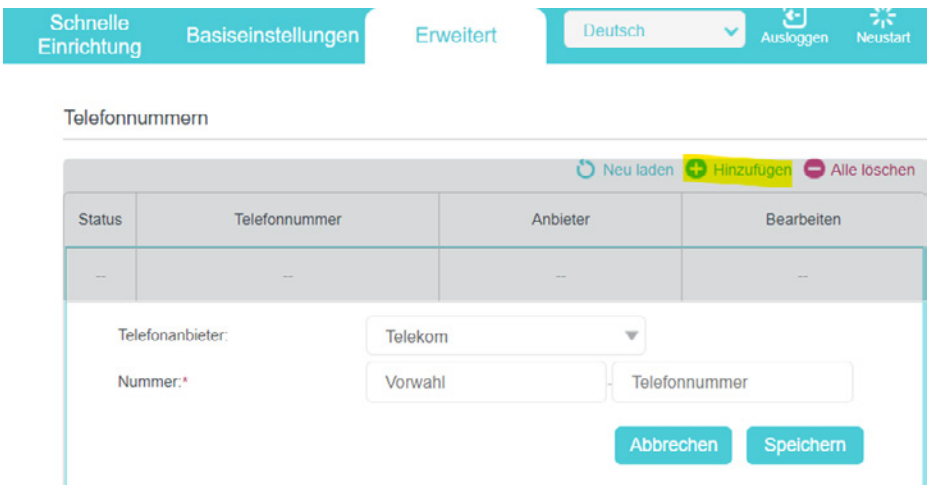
Schnelle Einrichtung Basiseinstellungen Erweitert Deutsch Ausloggen Neustart

Telefonnummern

Neu laden Hinzufügen Alle löschen

| Status | Telefonnummer | Anbieter | Bearbeiten |
|---|---|---|---|
| -- | -- | -- | -- |

Telefonanbieter: Telekom

Nummer:* Vorwahl - Telefonnummer

Abbrechen Speichern